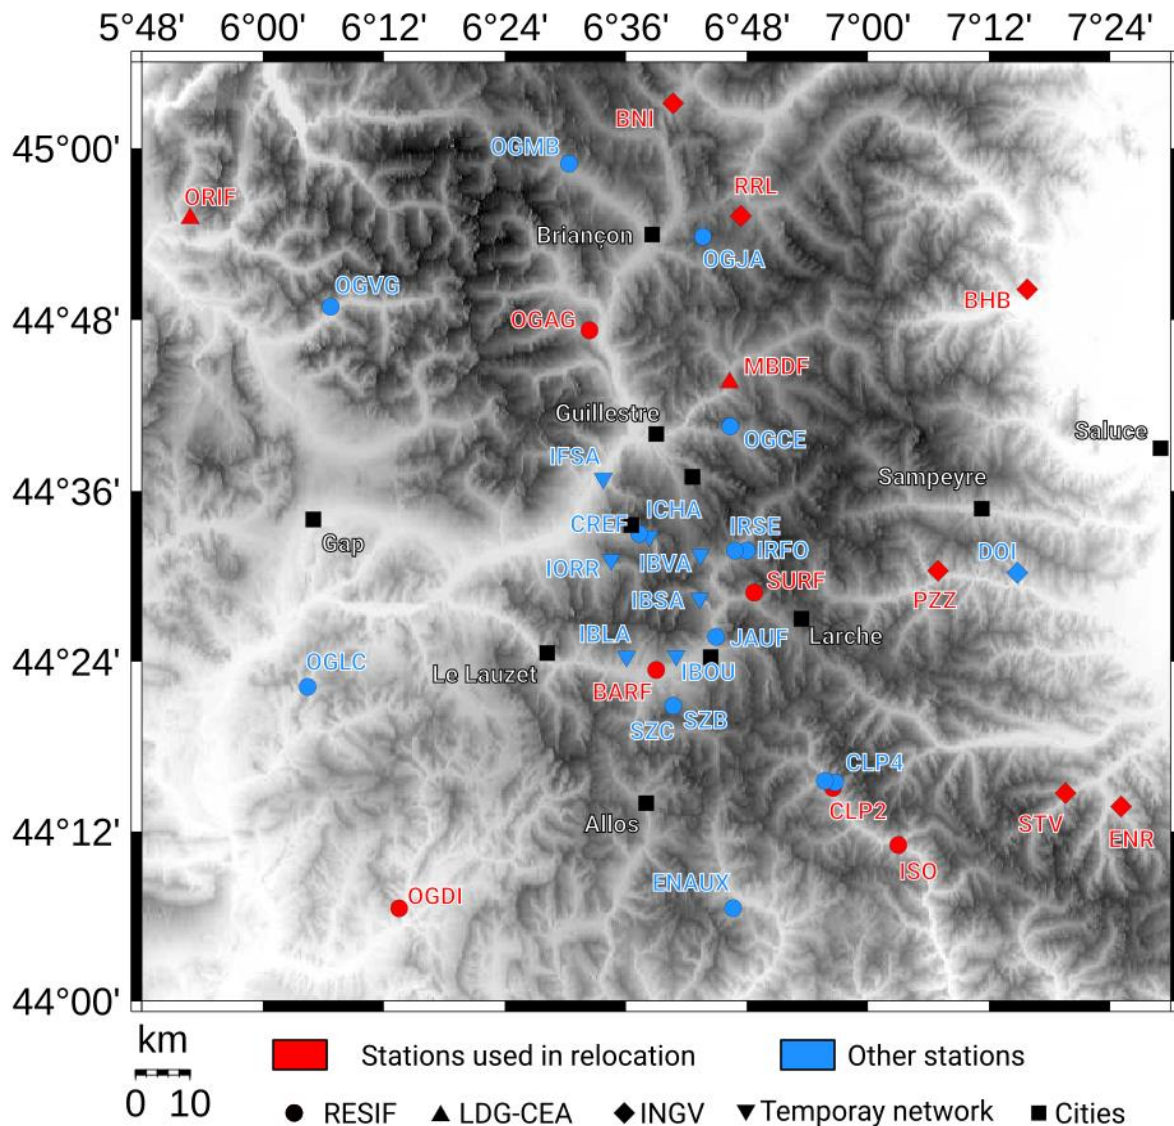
5°48' 6°00' 6°12' 6°24' 6°36' 6°48' 7°00' 7°12' 7°24'

45°00'
44°48'
44°36'
44°24'
44°12'
44°00'

BNI
OGMB
ORIF
RRL
Briançon
OGJA
OGVG
BHB
OGAG
MBDF
Guillestre
OGCE
Saluce
IFSA
Sampeyre
ICHA
CREF
IRSE
Gap
IRFO
DOI
IORR
IBVA
SURF
PZZ
IBSA
IBLA
JAUF
Larche
OGLC
Le Lauzet
IBOU
BARF
SZB
SZC
CLP4
CLP2
STV
ENR
Allos
ISO
ENAUX
OGDI

km
0 10

Stations used in relocation
Other stations
● RESIF ▲ LDG-CEA ◆ INGV ▼ Temporary network ■ Cities